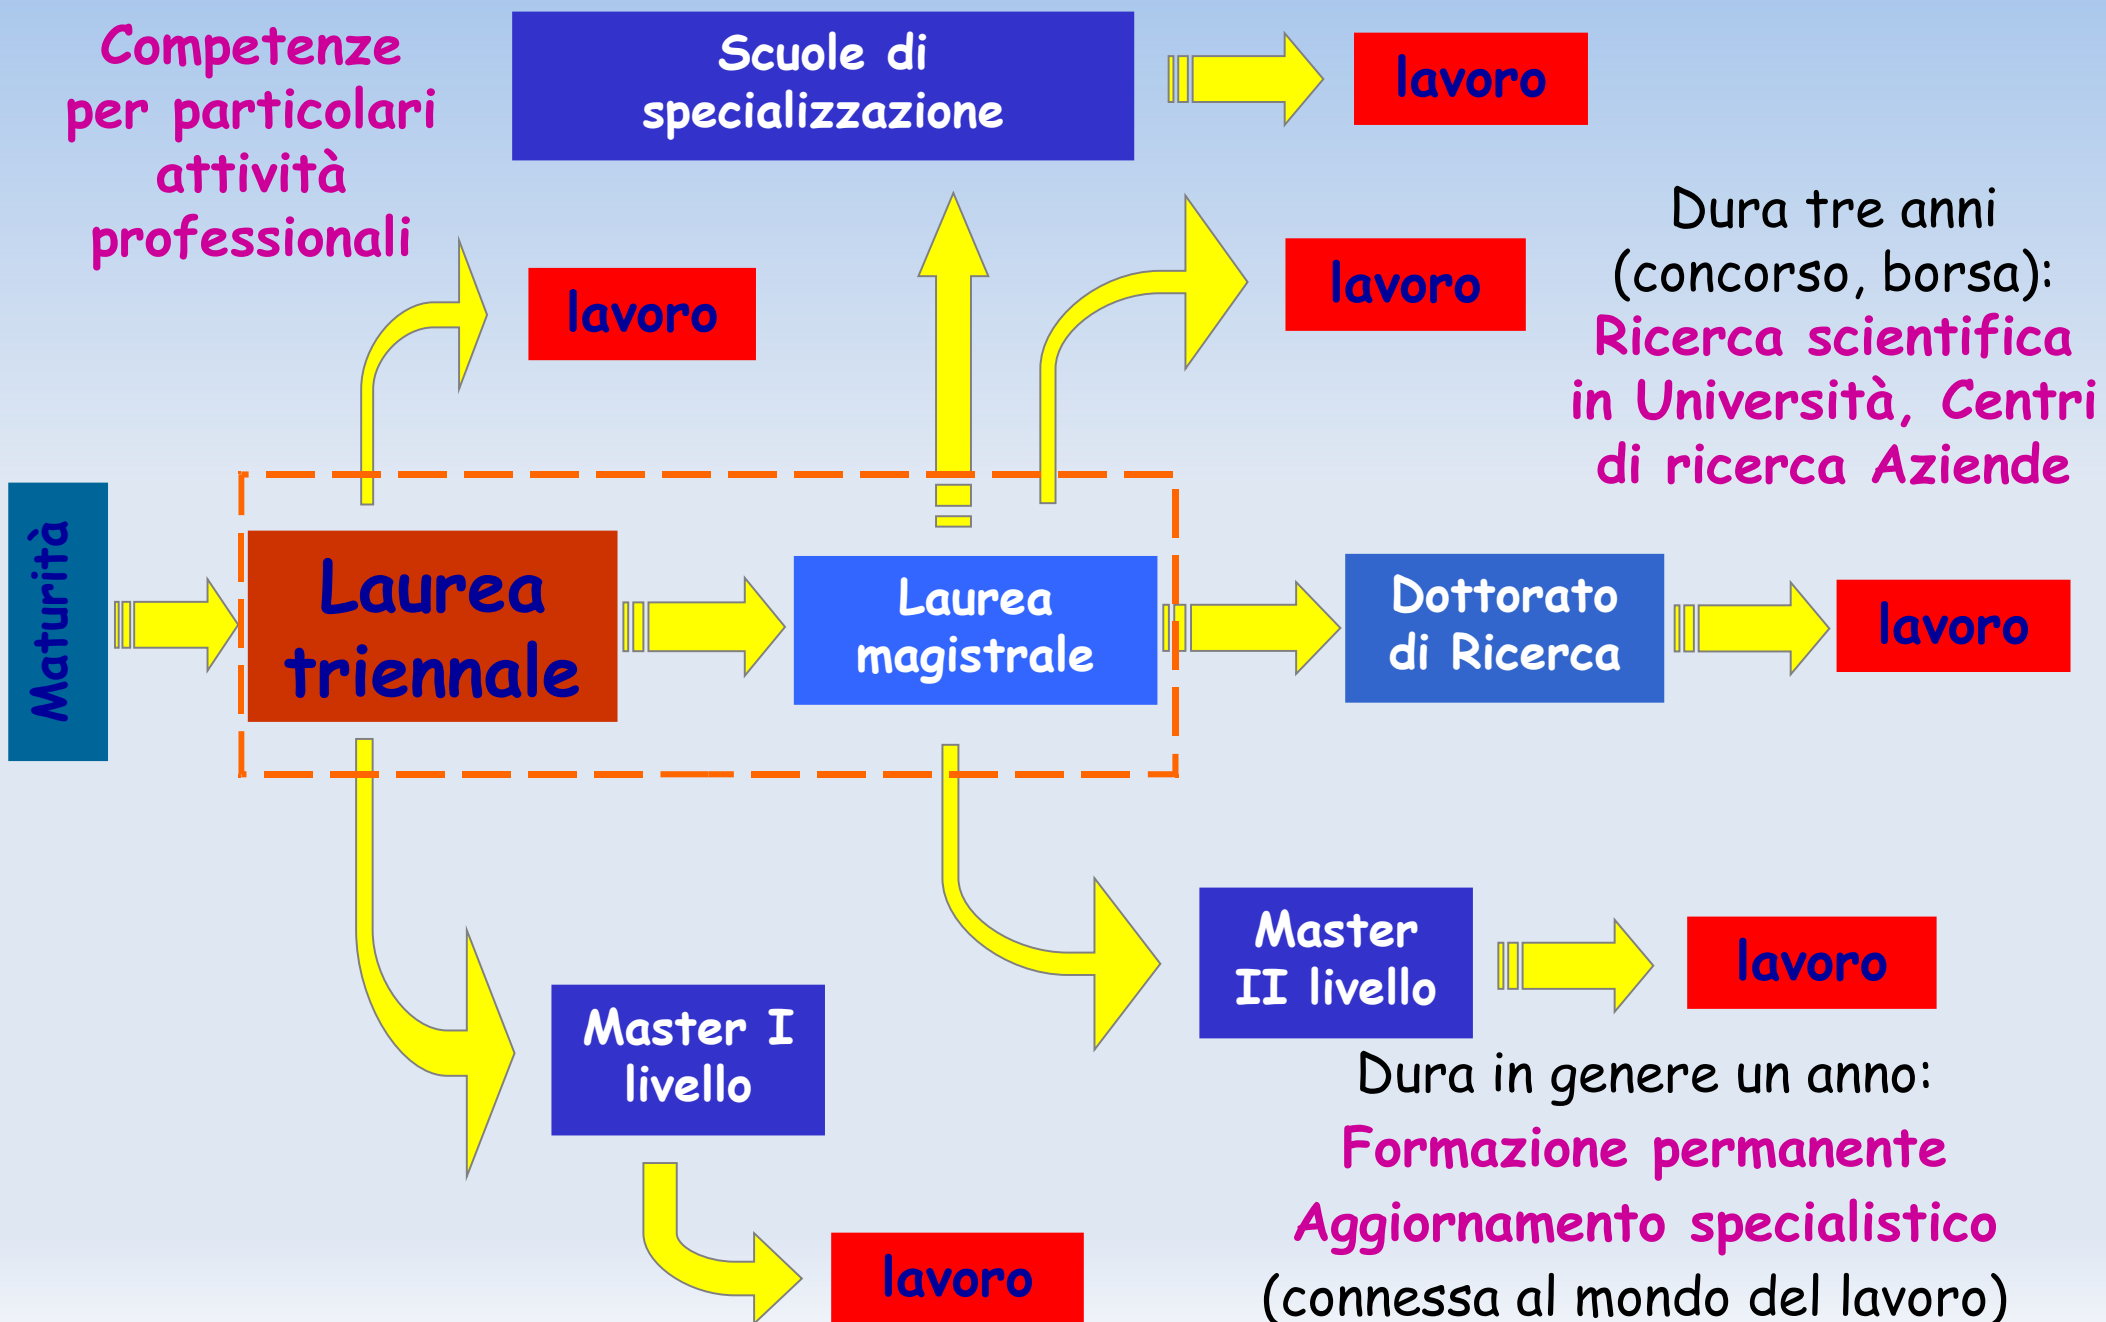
Competenze per particolari attività professionali

Scuole di specializzazione

lavoro

lavoro

lavoro

Dura tre anni (concorso, borsa):
Ricerca scientifica in Università, Centri di ricerca Aziende

Maturità

Laurea triennale

Laurea magistrale

Dottorato di Ricerca

lavoro

Master II livello

lavoro

Master I livello

lavoro

Dura in genere un anno:
Formazione permanente
Aggiornamento specialistico
(connessa al mondo del lavoro)